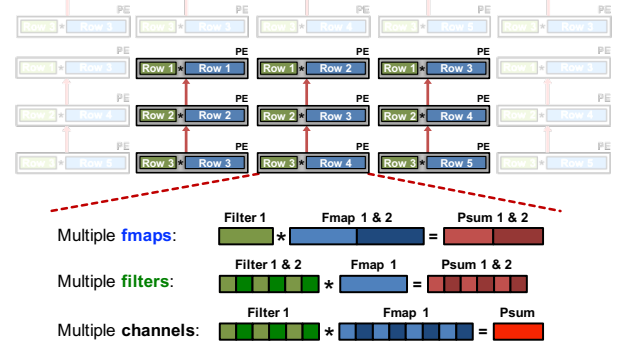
PE PE PE PE PE

Row 1 * Row 1
Row 1 * Row 2
Row 1 * Row 3

Row 2 * Row 2
Row 2 * Row 3
Row 2 * Row 4

Row 3 * Row 3
Row 3 * Row 4
Row 3 * Row 5

Multiple fmaps: Filter 1 * Fmap 1 & 2 = Psum 1 & 2

Multiple filters: Filter 1 & 2 * Fmap 1 = Psum 1 & 2

Multiple channels: Filter 1 * Fmap 1 = Psum